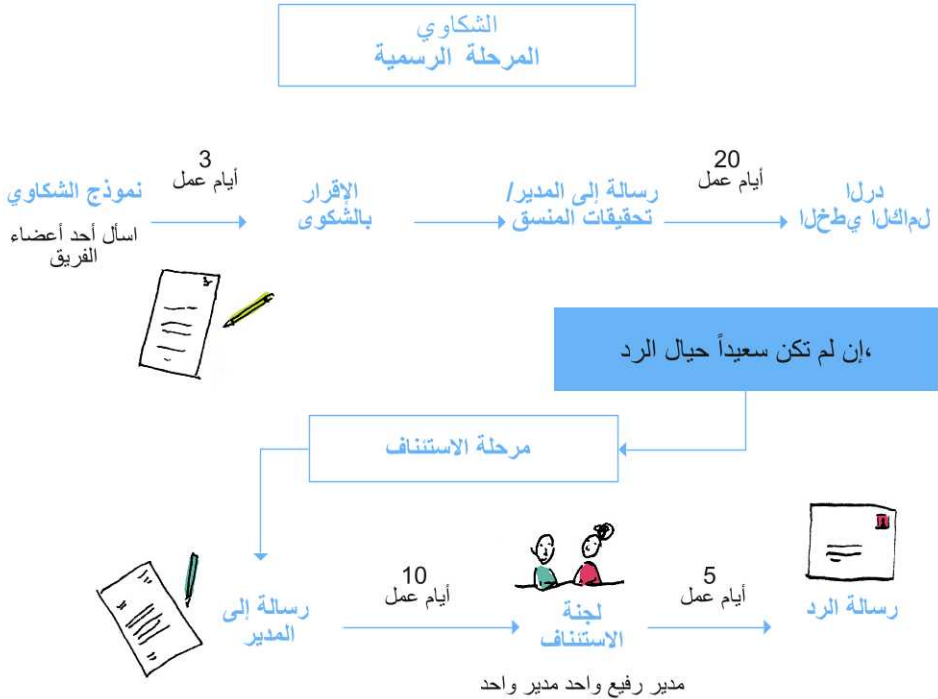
الشكاوي
المرحلة الرسمية

نموذج الشكاوي
اسأل أحد أعضاء الفريق

3
أيام عمل

الإقرار بالشكوى

رسالة إلى المدير/ تحقيقات المنسق

20
أيام عمل

درلا لمالكلا يطخلا

،إن لم تكن سعيداً حيال الرد

مرحلة الاستئناف

رسالة إلى المدير

10
أيام عمل

لجنة الاستئناف
مدير رفيع واحد مدير واحد

5
أيام عمل

رسالة الرد